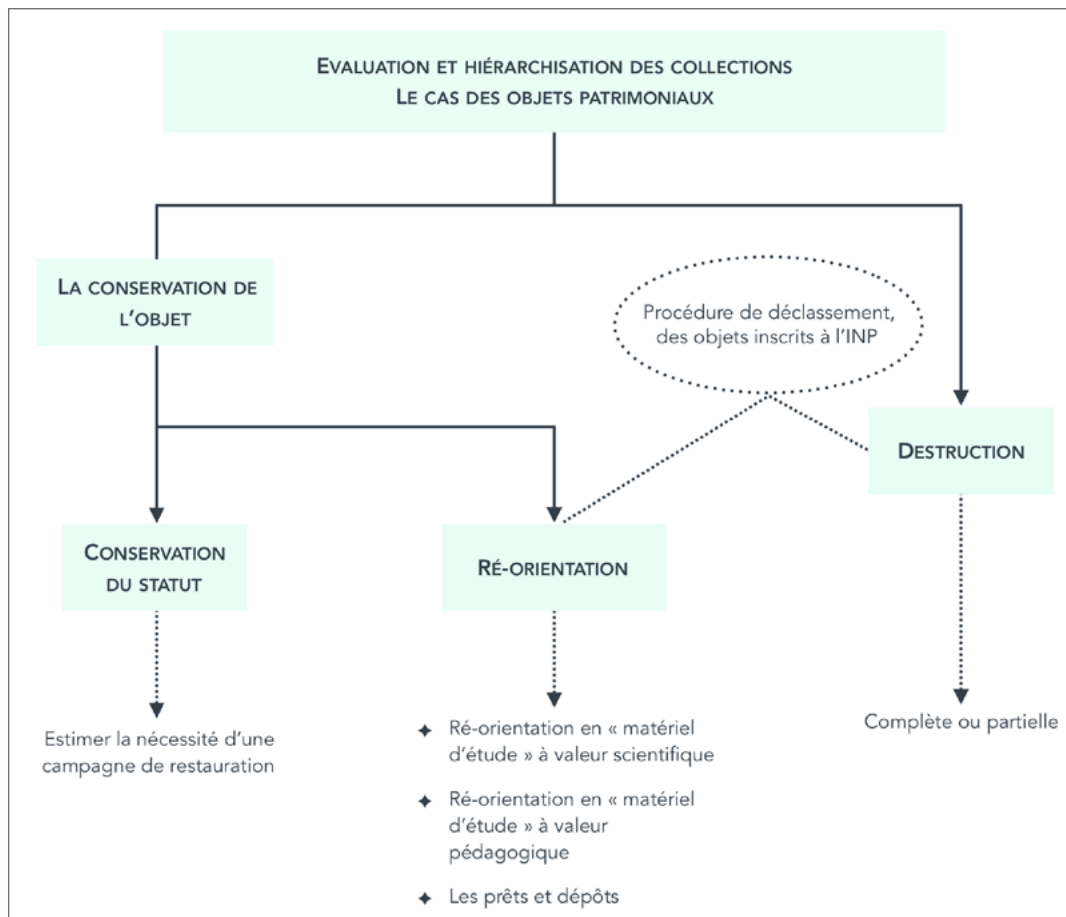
EVALUATION ET HIÉRARCHISATION DES COLLECTIONS
LE CAS DES OBJETS PATRIMONIAUX

LA CONSERVATION DE L'OBJET

Procédure de déclassement, des objets inscrits à l'INP

DESTRUCTION

CONSERVATION DU STATUT

RÉ-ORIENTATION

Estimer la nécessité d'une campagne de restauration

✦ Ré-orientation en « matériel d'étude » à valeur scientifique

✦ Ré-orientation en « matériel d'étude » à valeur pédagogique

✦ Les prêts et dépôts

Complète ou partielle